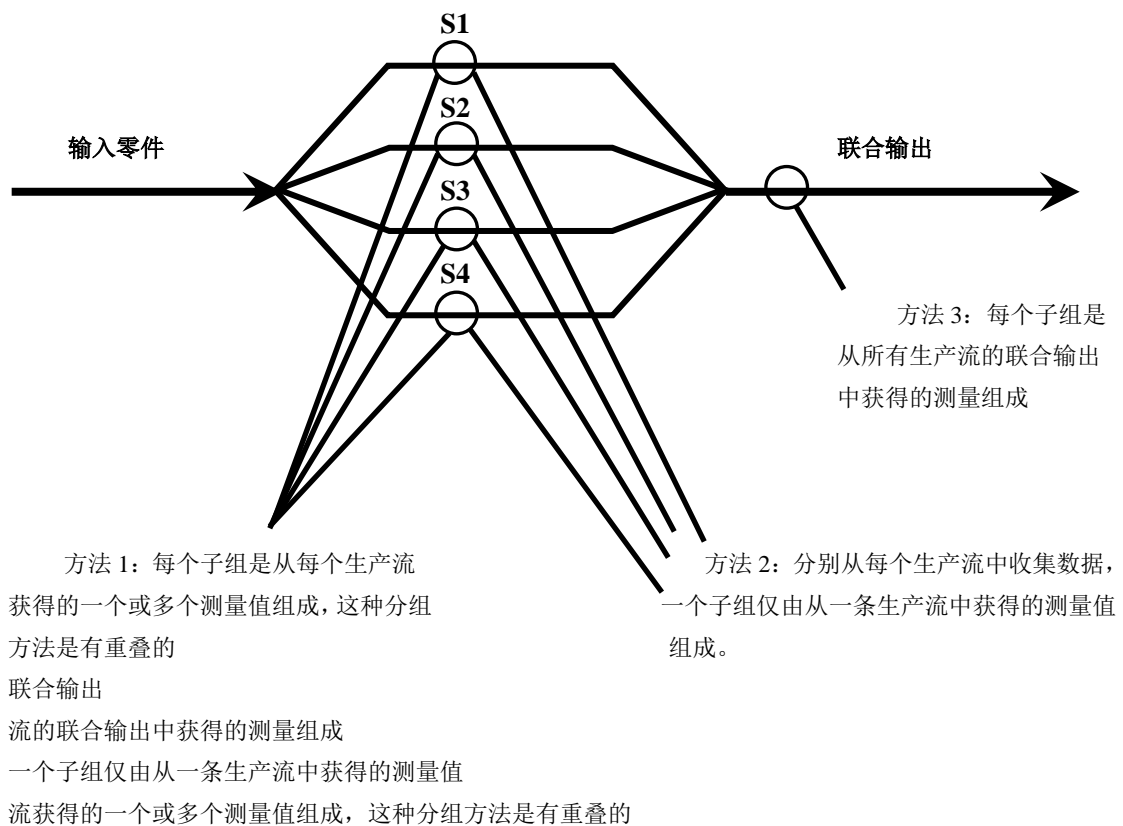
S1

S2

输入零件

联合输出

S3

S4

方法 3：每个子组是从所有生产流的联合输出中获得的测量组成

方法 1：每个子组是从每个生产流获得的一个或多个测量值组成，这种分组方法是有重叠的

方法 2：分别从每个生产流中收集数据，一个子组仅由从一条生产流中获得的测量值组成。

联合输出

流的联合输出中获得的测量组成

一个子组仅由从一条生产流中获得的测量值

流获得的一个或多个测量值组成，这种分组方法是有重叠的